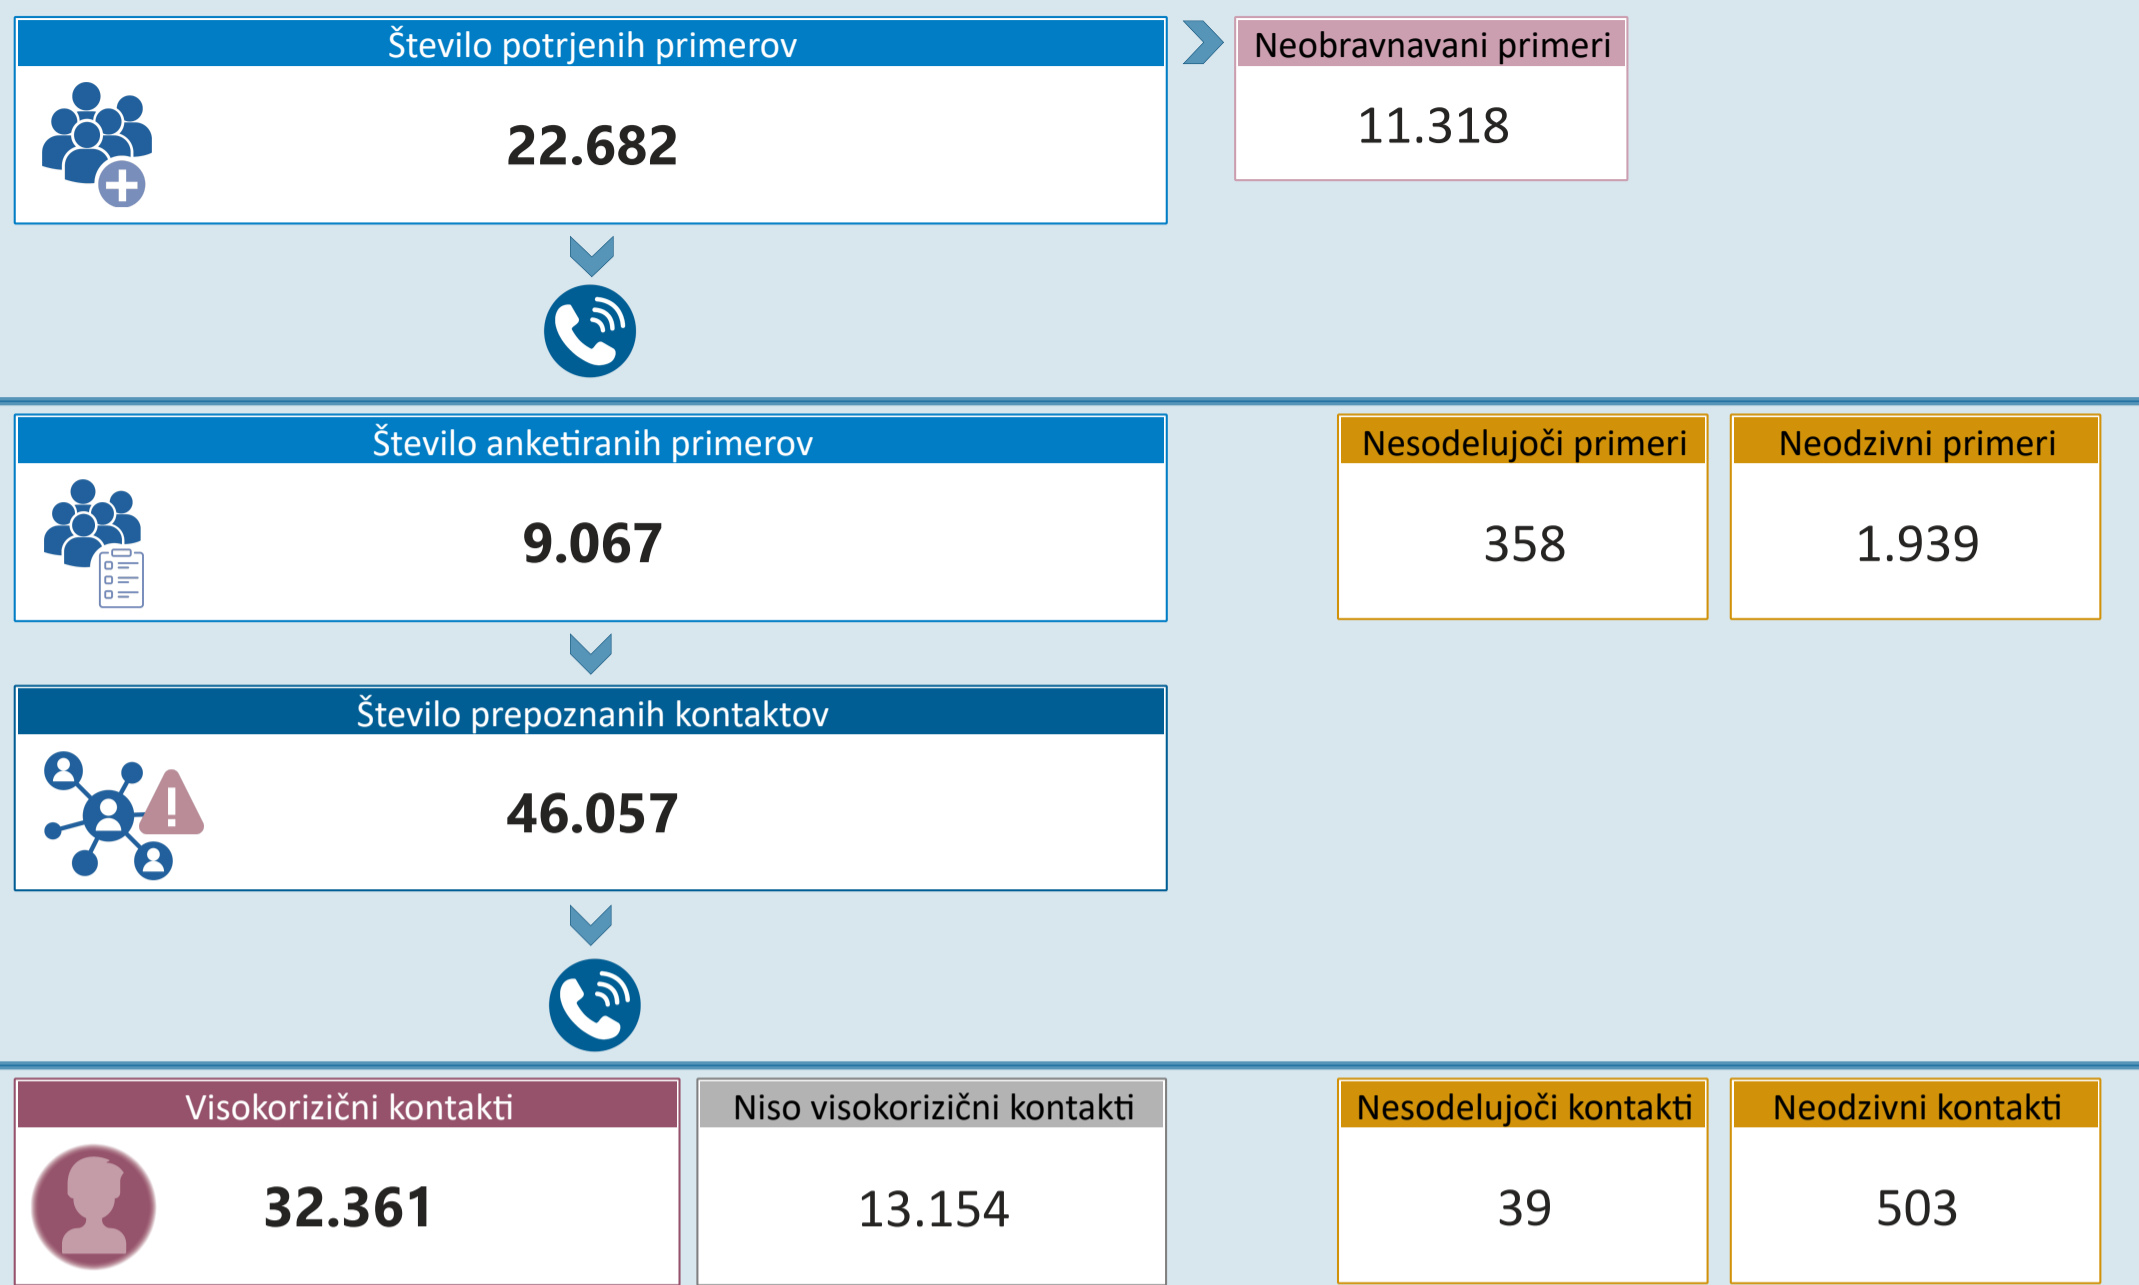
Število potrjenih primerov

22.682

Neobravnavani primeri

11.318

Število anketiranih primerov

9.067

Nesodelujoči primeri

358

Neodzivni primeri

1.939

Število prepoznanih kontaktov

46.057

Visokorizični kontakti

32.361

Niso visokorizični kontakti

13.154

Nesodelujoči kontakti

39

Neodzivni kontakti

503